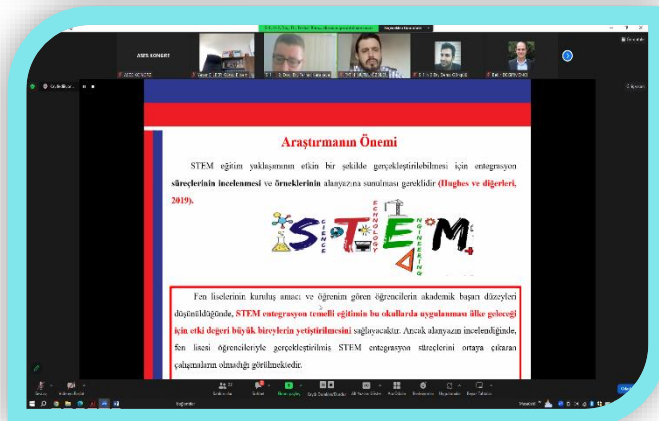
ASES KONGRE

Araştırmanın Önemi

STEM eğitim yaklaşımının etkin bir şekilde gerçekleştirilebilmesi için entegrasyon süreçlerinin incelenmesi ve örneklerinin alanyazına sunulması gereklidir (Hughes ve diğerleri, 2019).

S T E M
SCIENCE
TECHNOLOGY
ENGINEERING

Fen liselerinin kuruluş amacı ve öğrenim gören öğrencilerin akademik başarı düzeyleri düşünüldüğünde, STEM entegrasyon temelli eğitimin bu okullarda uygulanması ülke geleceği için etki değeri büyük bireylerin yetiştirilmesini sağlayacaktır. Ancak alanyazın incelendiğinde, fen lisesi öğrencileriyle gerçekleştirilmiş STEM entegrasyon süreçlerini ortaya çıkaran çalışmaların olmadığı görülmektedir.